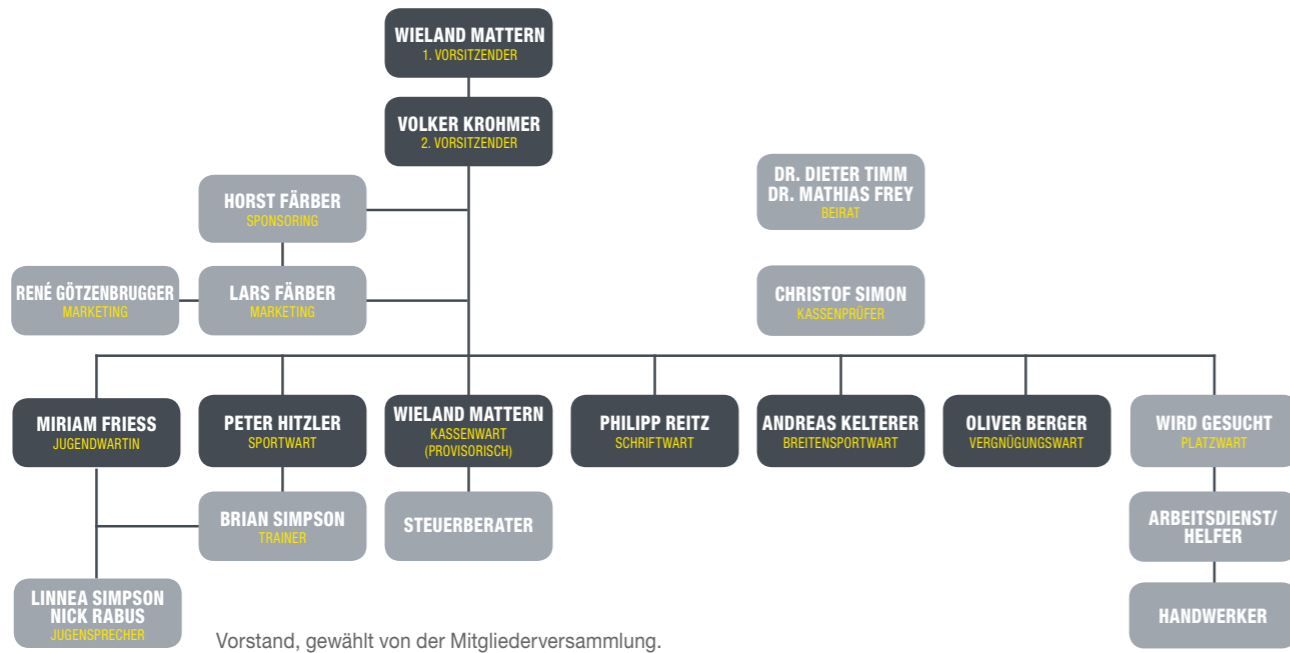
WIELAND MATTERN
1. VORSITZENDER

VOLKER KROHMER
2. VORSITZENDER

DR. DIETER TIMM
DR. MATHIAS FREY
BEIRAT

HORST FÄRBER
SPONSORING

RENÉ GÖTZENBRUGGER
MARKETING

LARS FÄRBER
MARKETING

CHRISTOF SIMON
KASSENPRÜFER

MIRIAM FRIESS
JUGENDWARTIN

PETER HITZLER
SPORTWART

WIELAND MATTERN
KASSENWART
(PROVISORISCH)

PHILIPP REITZ
SCHRIFTWART

ANDREAS KELTERER
BREITENSPORTWART

OLIVER BERGER
VERGNÜGUNGSWART

WIRD GESUCHT
PLATZWART

BRIAN SIMPSON
TRAINER

STEUERBERATER

ARBEITSDIENST/
HELFER

LINNEA SIMPSON
NICK RABUS
JUGENSPRECHER

HANDWERKER

Vorstand, gewählt von der Mitgliederversammlung.